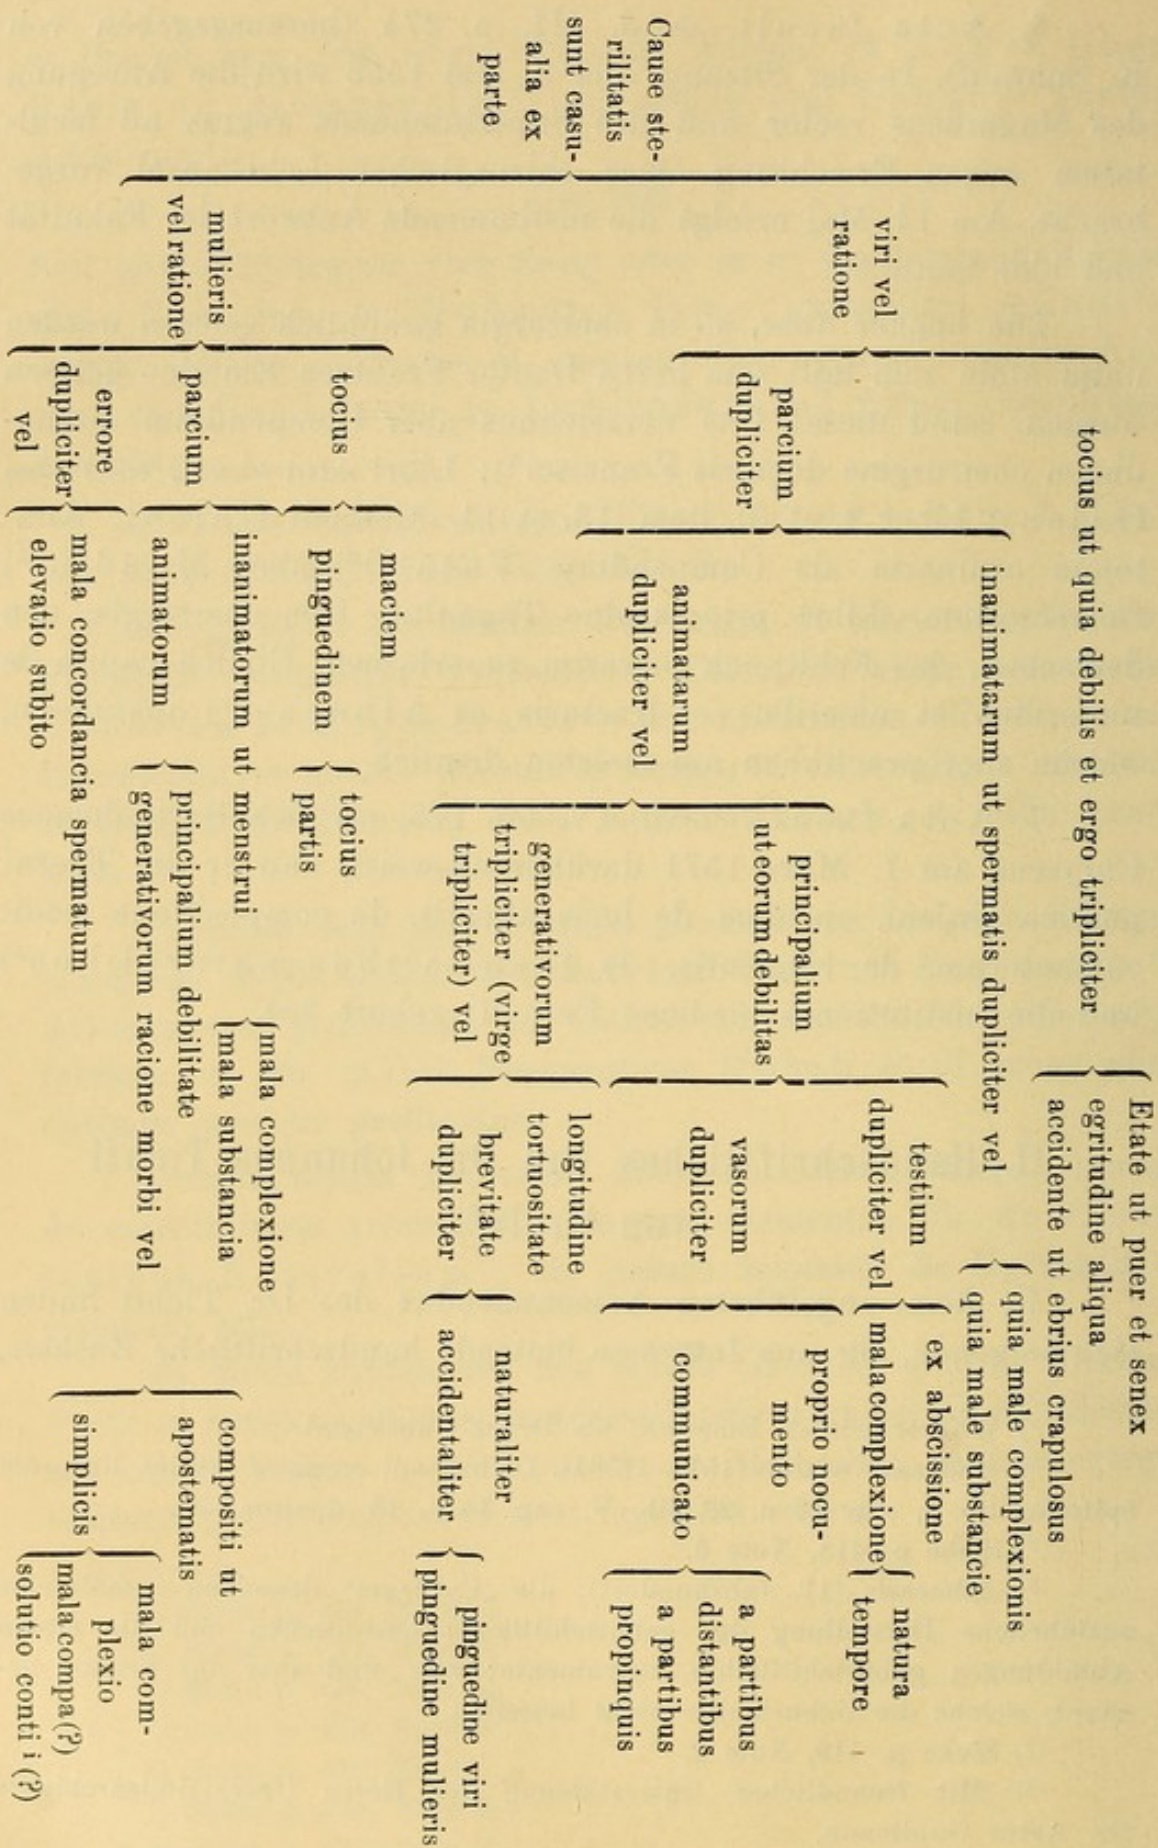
Cause sterilitatis sunt casualia ex parte

viri vel ratione

tocius ut quia debilis et ergo tripliciter

Etate ut puer et senex
egritudine aliqua
accidente ut ebrius crapulosus

quia male complexionis
quia male substancie

inanimatarum ut spermatis dupliciter vel

testium dupliciter vel

ex abscissione
mala complexione

natura
tempore

parcium dupliciter

animatarum dupliciter vel

principalium ut eorum debilitas

proprio nocumento

vasorum dupliciter

communicato

a partibus distantibus
a partibus propinquis

generativorum tripliciter (virge tripliciter) vel

longitudine
tortuositate
brevitate dupliciter

naturaliter
accidentaliter

pinguedine viri
pinguedine mulieris

mulieris vel ratione

tocius

maciem
pinguedinem

tocius
partis

parcium

inanimatorum ut menstrui

mala complexione
mala substancia

compositi ut apostematis
simplicis

mala complexio
mala compa(?)
solutio conti i (?)

animatorum

principalium debilitate
generativorum racione morbi vel

errore dupliciter vel

mala concordancia spermatum
elevatio subito